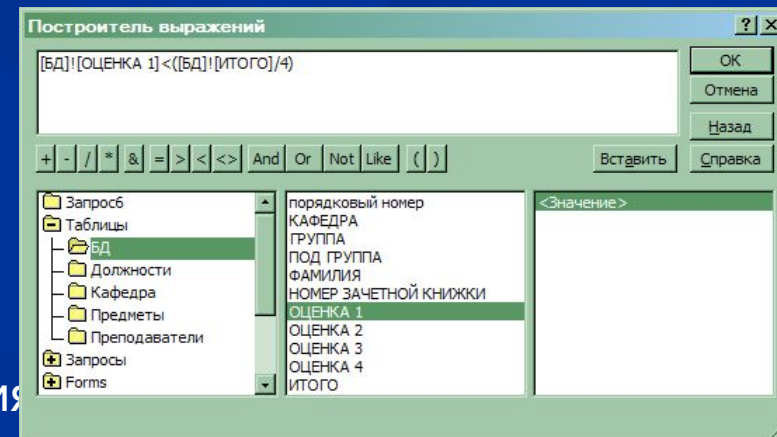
Построитель выражений

?
X

[БД]![ОЦЕНКА 1]<([БД]![ИТОГО]/4)

OK
Отмена
Назад

+ - / * & = > < <> And Or Not Like ( )

Вставить
Справка

Запрос6
Таблицы
БД
Должности
Кафедра
Предметы
Преподаватели
Запросы
Forms

порядковый номер
КАФЕДРА
ГРУППА
ПОД ГРУППА
ФАМИЛИЯ
НОМЕР ЗАЧЕТНОЙ КНИЖКИ
ОЦЕНКА 1
ОЦЕНКА 2
ОЦЕНКА 3
ОЦЕНКА 4
ИТОГО

<Значение>

ИЯ